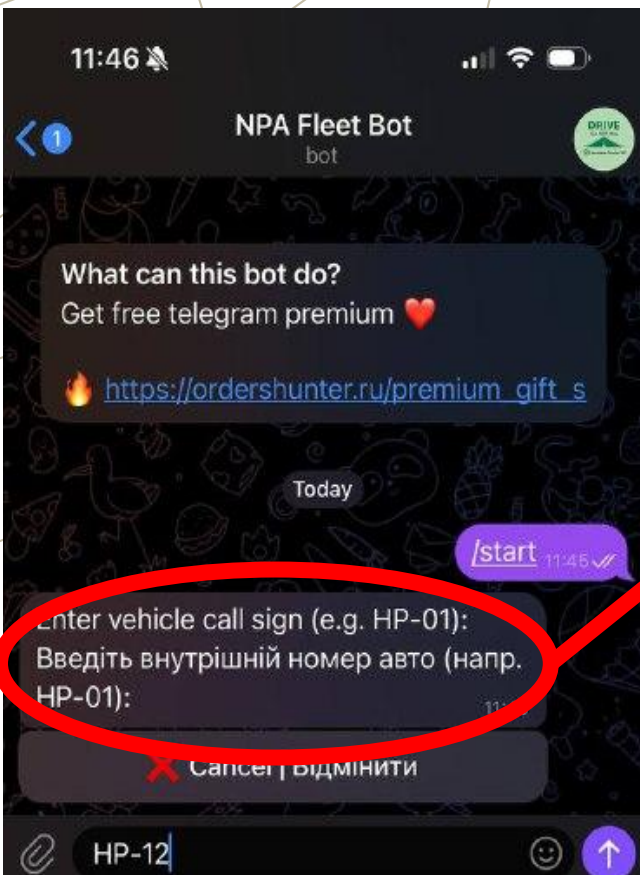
11:46

1

NPA Fleet Bot
bot

DRIVE

What can this bot do?
Get free telegram premium ❤️

🔥 https://ordershunter.ru/premium_gift_s

Today

/start 11:45

Enter vehicle call sign (e.g. HP-01):
Введіть внутрішній номер авто (напр. HP-01):
11:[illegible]

❌ Cancel | Відмінити

HP-12